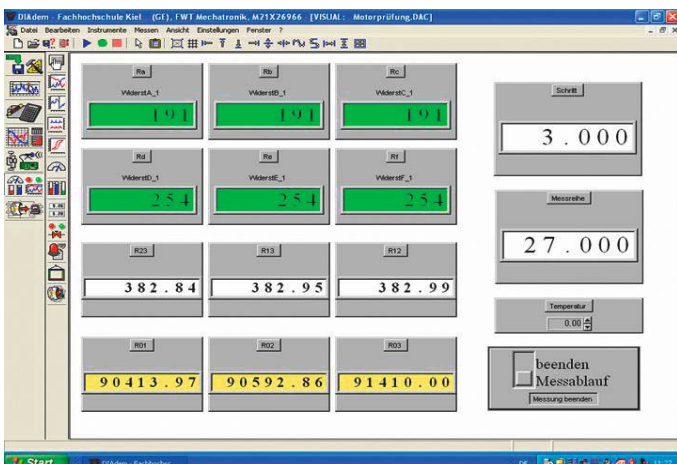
DIAdem - Fachhochschule Kiel (GE), FWT Mechatronik, M21X76966 - [VISUAL: Motorprüfung.DAC]
Datei Bearbeiten Instrumente Messen Ansicht Einstellungen Fenster ?

Ra
WiderstA_1
191

Rb
WiderstB_1
191

Rc
WiderstC_1
191

Rd
WiderstD_1
254

Re
WiderstE_1
254

Rf
WiderstF_1
254

R23
382.84

R13
382.95

R12
382.99

R01
90413.97

R02
90592.86

R03
91410.00

Schritt
3.000

Messreihe
27.000

Temperatur
0.00

beenden
Messablauf
Messung beenden

Start
DIAdem - Fachhochsc
DE
11:22